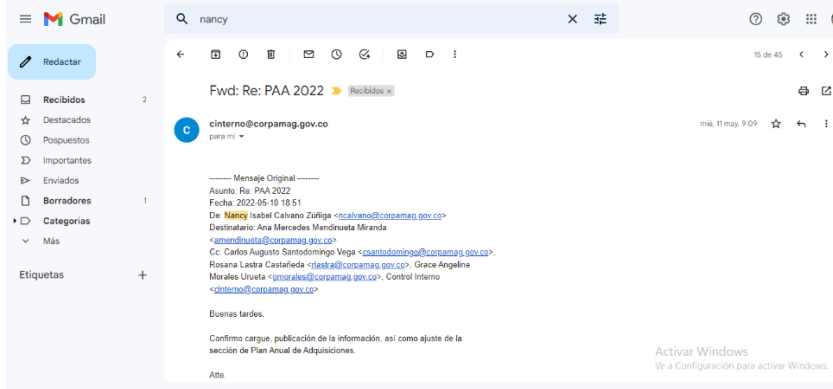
Gmail

nancy

Redactar

Recibidos 2
Destacados
Pospuestos
Importantes
Enviados
Borradores 1
Categorías
Más

Etiquetas +

15 de 45

Fwd: Re: PAA 2022 Recibidos ×

cinterno@corpamag.gov.co
para mí

mié, 11 may, 9:09

-------- Mensaje Original --------
Asunto: Re: PAA 2022
Fecha: 2022-05-10 18:51
De: Nancy Isabel Calvano Zúñiga <ncalvano@corpamag.gov.co>
Destinatario: Ana Mercedes Mendinueta Miranda <amendinueta@corpamag.gov.co>
Cc: Carlos Augusto Santodomingo Vega <csantodomingo@corpamag.gov.co>, Rosana Lastra Castañeda <rlastra@corpamag.gov.co>, Grace Angeline Morales Urueta <gmorales@corpamag.gov.co>, Control Interno <cinterno@corpamag.gov.co>

Buenas tardes,

Confirmo cargue, publicación de la información, así como ajuste de la sección de Plan Anual de Adquisiciones.

Atte.

Activar Windows
Ve a Configuración para activar Windows.